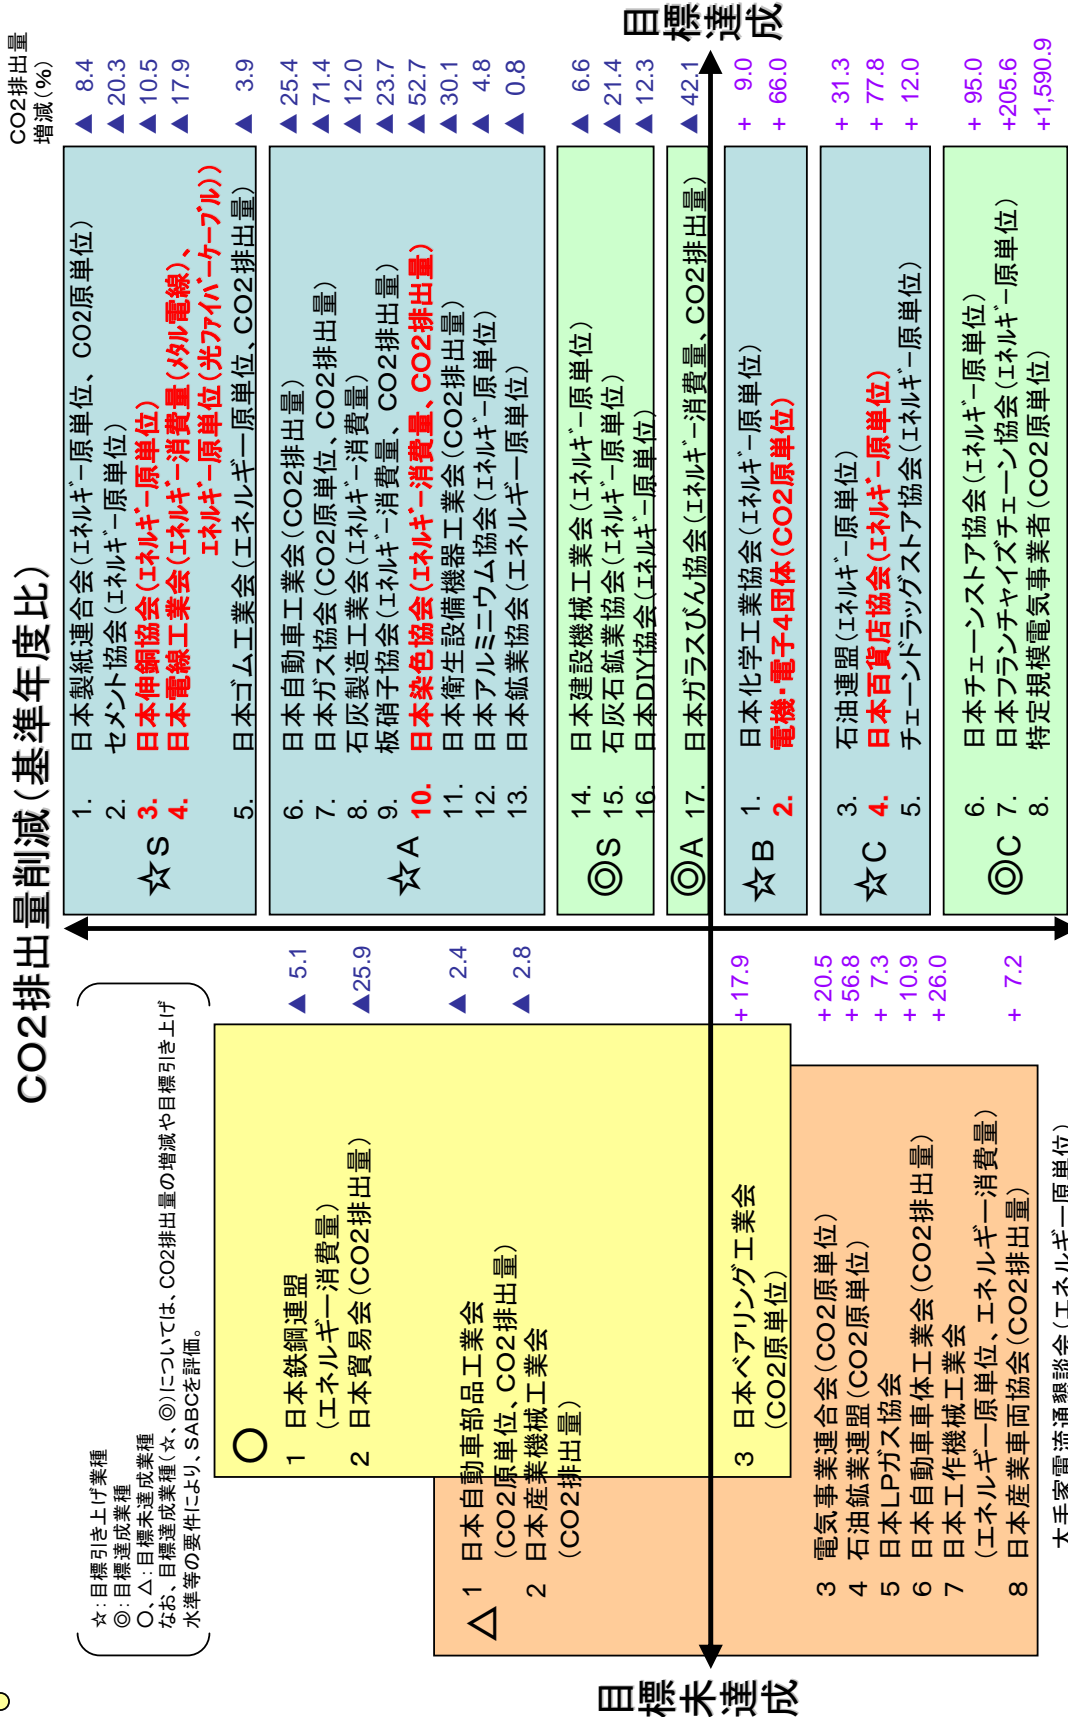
CO2排出量削減（基準年度比）

CO2排出量増減（%）

目標達成

☆S
1. 日本製紙連合会（エネルギー原単位、CO2原単位）▲ 8.4
2. セメント協会（エネルギー原単位）▲ 20.3
3. 日本伸銅協会（エネルギー原単位）▲ 10.5
4. 日本電線工業会（エネルギー消費量（メタル電線）、エネルギー原単位（光ファイバーケーブル））▲ 17.9
5. 日本ゴム工業会（エネルギー原単位、CO2排出量）▲ 3.9

☆A
6. 日本自動車工業会（CO2排出量）▲ 25.4
7. 日本ガス協会（CO2原単位、CO2排出量）▲ 71.4
8. 石灰製造工業会（エネルギー消費量）▲ 12.0
9. 板硝子協会（エネルギー消費量、CO2排出量）▲ 23.7
10. 日本染色協会（エネルギー消費量、CO2排出量）▲ 52.7
11. 日本衛生設備機器工業会（CO2排出量）▲ 30.1
12. 日本アルミニウム協会（エネルギー原単位）▲ 4.8
13. 日本鉱業協会（エネルギー原単位）▲ 0.8

◎S
14. 日本建設機械工業会（エネルギー原単位）▲ 6.6
15. 石灰石鉱業協会（エネルギー原単位）▲ 21.4
16. 日本DIY協会（エネルギー原単位）▲ 12.3

◎A
17. 日本ガラスびん協会（エネルギー消費量、CO2排出量）▲ 42.1

☆B
1. 日本化学工業協会（エネルギー原単位）+ 9.0
2. 電機・電子4団体（CO2原単位）+ 66.0

☆C
3. 石油連盟（エネルギー原単位）+ 31.3
4. 日本百貨店協会（エネルギー原単位）+ 77.8
5. チェーンドラッグストア協会（エネルギー原単位）+ 12.0

◎C
6. 日本チェーンストア協会（エネルギー原単位）+ 95.0
7. 日本フランチャイズチェーン協会（エネルギー原単位）+205.6
8. 特定規模電気事業者（CO2原単位）+1,590.9

☆：目標引き上げ業種
◎：目標達成業種
○、△：目標未達成業種
なお、目標達成業種（☆、◎）については、CO2排出量の増減や目標引き上げ水準等の要件により、SABCを評価。

○
1 日本鉄鋼連盟（エネルギー消費量）▲ 5.1
2 日本貿易会（CO2排出量）▲25.9
3 日本ベアリング工業会（CO2原単位）+17.9

△
1 日本自動車部品工業会（CO2原単位、CO2排出量）▲ 2.4
2 日本産業機械工業会（CO2排出量）▲ 2.8
3 電気事業連合会（CO2原単位）+20.5
4 石油鉱業連盟（CO2原単位）+56.8
5 日本LPガス協会 + 7.3
6 日本自動車車体工業会（CO2排出量）+10.9
7 日本工作機械工業会（エネルギー原単位、エネルギー消費量）+26.0
8 日本産業車両協会（CO2排出量）+ 7.2
大手家電流通懇談会（エネルギー原単位）

目標未達成